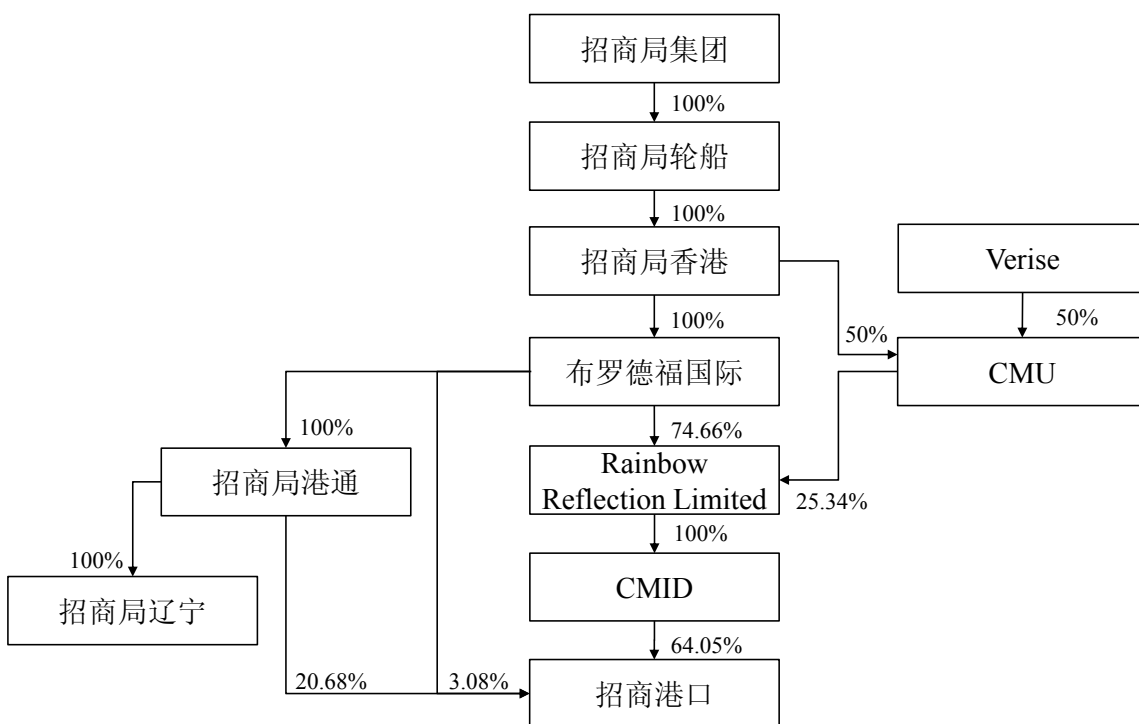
招商局集团

100%

招商局轮船

100%

招商局香港

Verise

100%

50%

50%

布罗德福国际

CMU

100%

74.66%

Rainbow Reflection Limited

招商局港通

25.34%

100%

100%

CMID

招商局辽宁

64.05%

20.68%

3.08%

招商港口